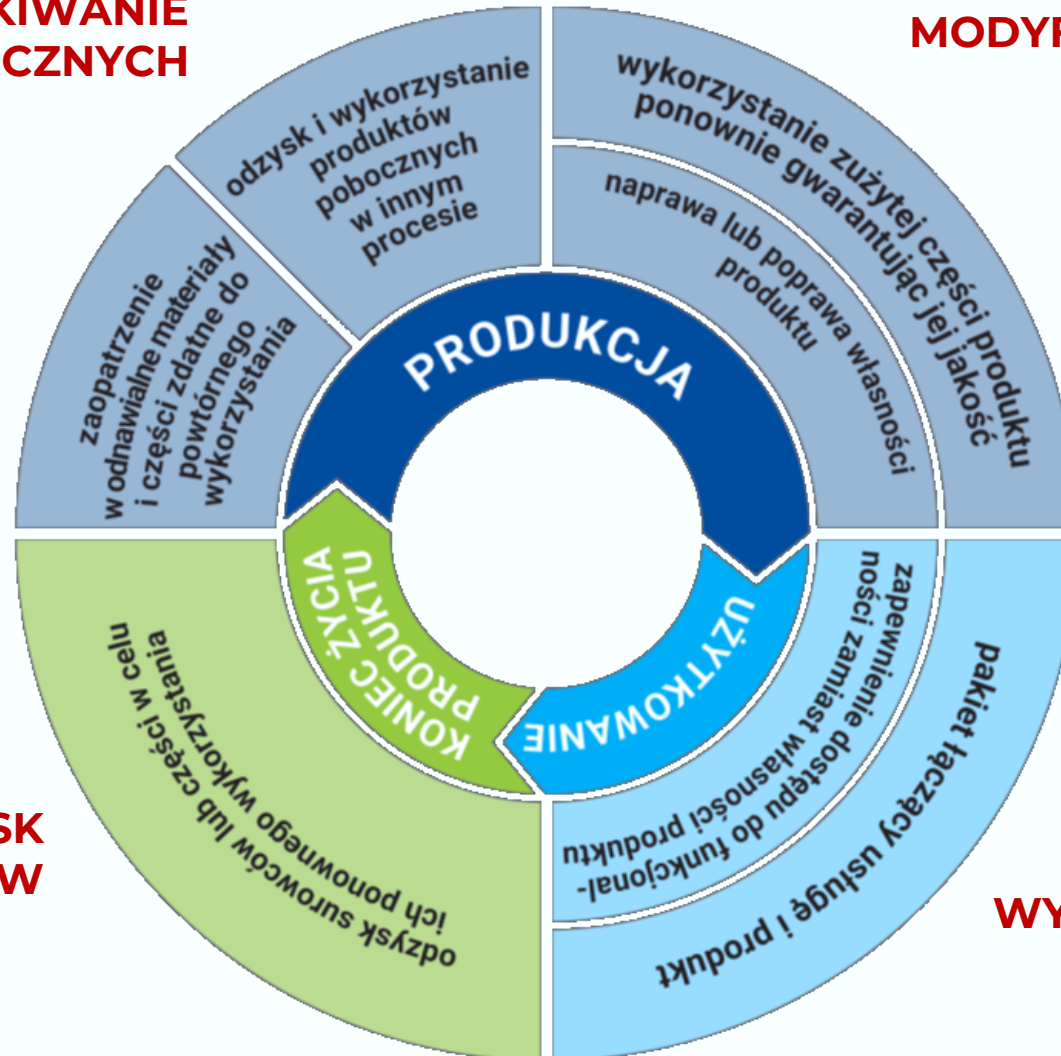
KIWANIE
CZNYCH

MODYF

odzysk i wykorzystanie produktów pobocznych w innym procesie

wykorzystanie zużytej części produktu ponownie gwarantując jej jakość

naprawa lub poprawa własności produktu

zaopatrzenie w odnawialne materiały i części zdatne do powtórnego wykorzystania

PRODUKCJA

KONIEC ŻYCIA PRODUKTU

UŻYTKOWANIE

odzysk surowców lub części w celu ich ponownego wykorzystania

zapewnienie dostępu do funkcjonalności zamiast własności produktu

pakiet łączący usługę i produkt

SK
W

WY